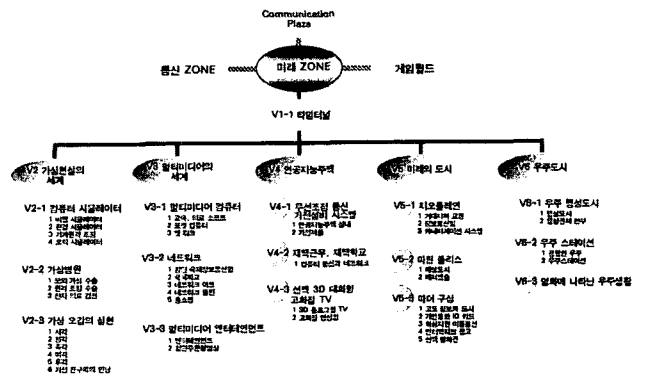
Communication Plaza

통신 ZONE

미래 ZONE

게임월드

V1-1 타임터널

V2 가상현실의 세계

V2-1 컴퓨터 시뮬레이터
1 비행 시뮬레이터
2 전차 시뮬레이터
3 가상현실 조정
4 모의 시뮬레이터

V2-2 가상병원
1 모의 가상 수술
2 원격 조종 수술
3 원격 의료 검진

V2-3 가상 오감의 실현
1 시각
2 청각
3 촉각
4 미각
5 후각
6 가상 현실과의 만남

V3 멀티미디어의 세계

V3-1 멀티미디어 컴퓨터
1 교육, 의료 소프트
2 포켓 컴퓨터
3 펜 컴퓨터

V3-2 네트워크
1 전기 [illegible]
2 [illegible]
3 네트워크 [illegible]
4 네트워크 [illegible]
5 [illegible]

V3-3 멀티미디어 엔터테인먼트
1 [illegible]
2 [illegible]

V4 인공지능주택

V4-1 무선조절 통신 가전설비 시스템
1 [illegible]
2 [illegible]

V4-2 재택근무, 재택학교
1 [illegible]

V4-3 선택 3D 대화형 고화질 TV
1 3D 홀로그램 TV
2 고화질 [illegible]

V5 미래의 도시

V5-1 의오폴리스
1 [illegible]
2 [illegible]
3 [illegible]

V5-2 미래 폴리스
1 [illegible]
2 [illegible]

V5-3 미래 구성
1 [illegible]
2 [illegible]
3 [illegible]
4 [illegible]
5 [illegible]

V6 우주도시

V6-1 우주 형성도시
1 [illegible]
2 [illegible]

V6-2 우주 스테이션
1 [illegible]
2 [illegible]

V6-3 영화에 나타난 우주생활